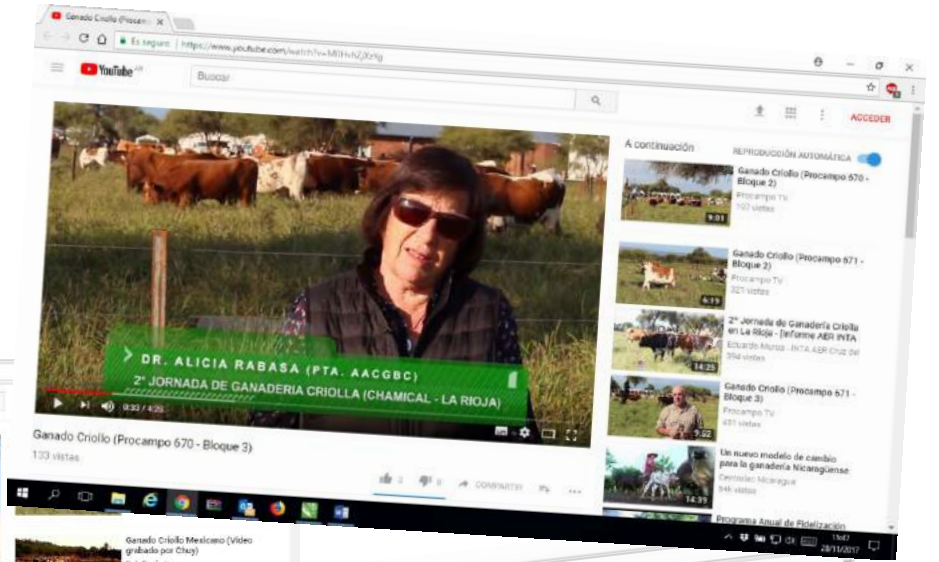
Ganado Criollo (Procam ×

Es seguro | https://www.youtube.com/watch?v=MIlHvhZjXrYg

YouTube AR

Buscar

ACCEDER

DR. ALICIA RABASA (PTA. AACGBC)
2° JORNADA DE GANADERIA CRIOLLA (CHAMICAL - LA RIOJA)

0:32 / 4:20

Ganado Criollo (Procampo 670 - Bloque 3)

133 vistas

2 0 COMPARTIR

A continuación

REPRODUCCIÓN AUTOMÁTICA

Ganado Criollo (Procampo 670 - Bloque 2)
Procampo TV
152 vistas
9:01

Ganado Criollo (Procampo 671 - Bloque 2)
Procampo TV
321 vistas
6:19

2° Jornada de Ganadería Criolla en La Rioja - [Informe AER INTA
Eduardo Murua - INTA AER Cruz del
394 vistas
14:25

Ganado Criollo (Procampo 671 - Bloque 3)
Procampo TV
451 vistas
9:32

Un nuevo modelo de cambio para la ganadería Nicaragüense
Cenicdes Nicaragua
946 vistas
14:39

Programa Anual de Fidelización

Ganado Criollo Mexicano (Video grabado por Chuy)

11:07
28/11/2017